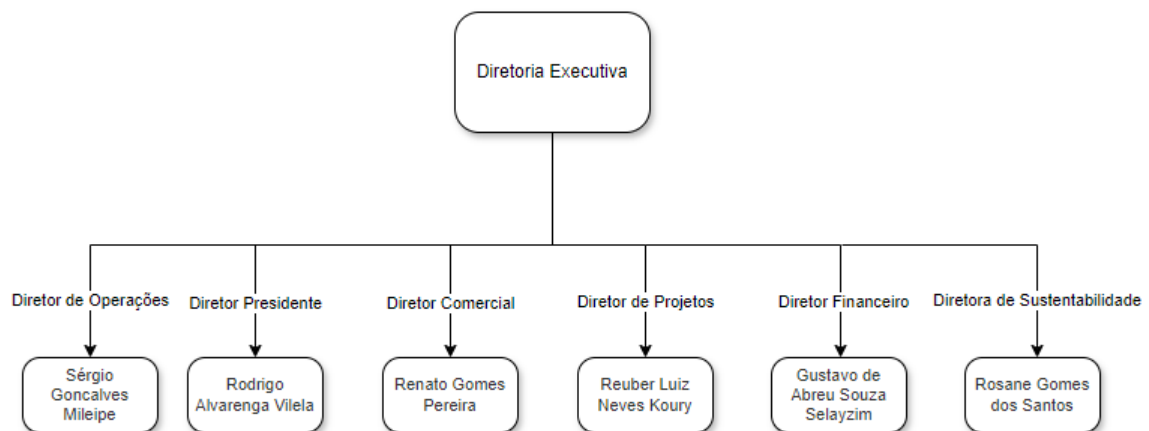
Diretoria Executiva

Diretor de Operações

Sérgio Goncalves Mileipe

Diretor Presidente

Rodrigo Alvarenga Vilela

Diretor Comercial

Renato Gomes Pereira

Diretor de Projetos

Reuber Luiz Neves Koury

Diretor Financeiro

Gustavo de Abreu Souza Selayzim

Diretora de Sustentabilidade

Rosane Gomes dos Santos